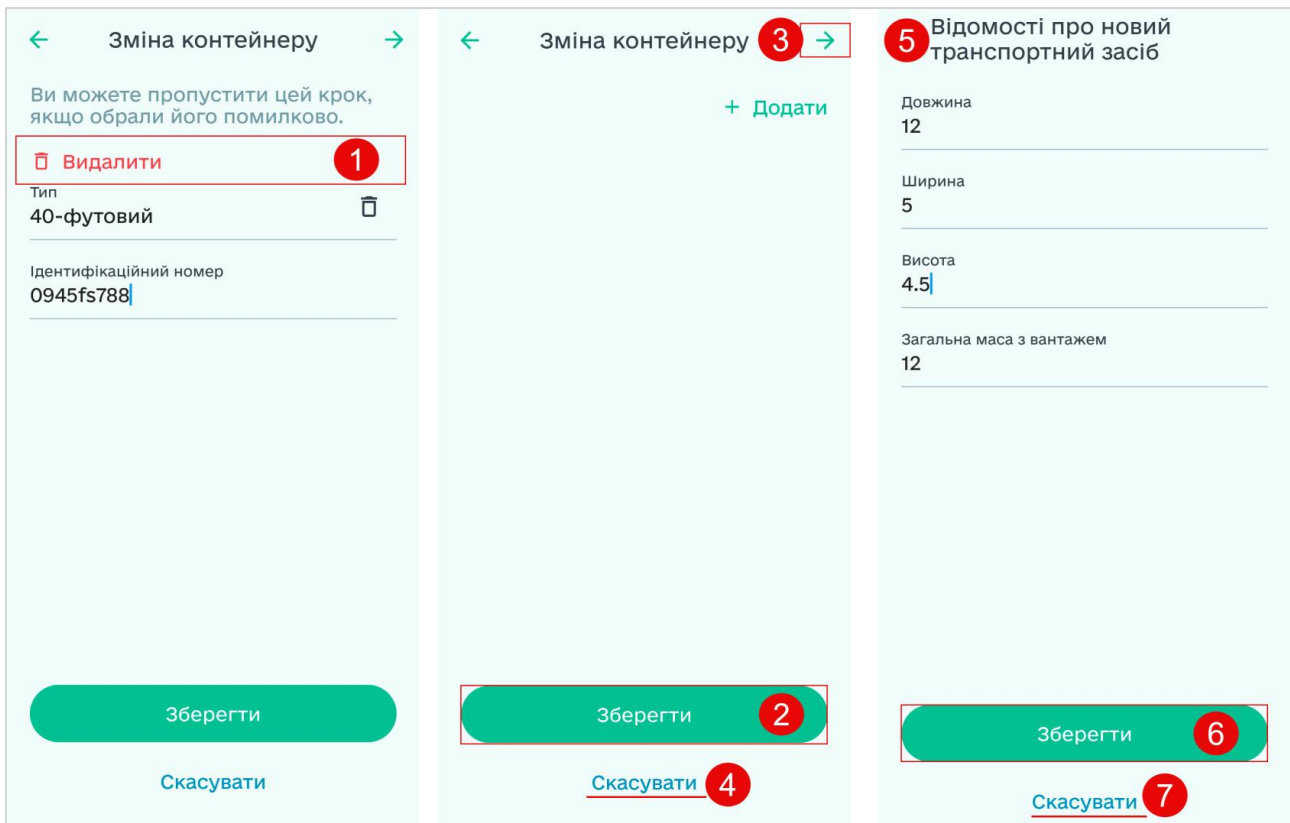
Зміна контейнеру

Ви можете пропустити цей крок, якщо обрали його помилково.

Видалити 1

Тип
40-футовий

Ідентифікаційний номер
0945fs788

Зберегти

Скасувати

Зміна контейнеру 3

+ Додати

Зберегти 2

Скасувати 4

5 Відомості про новий транспортний засіб

Довжина
12

Ширина
5

Висота
4.5

Загальна маса з вантажем
12

Зберегти 6

Скасувати 7